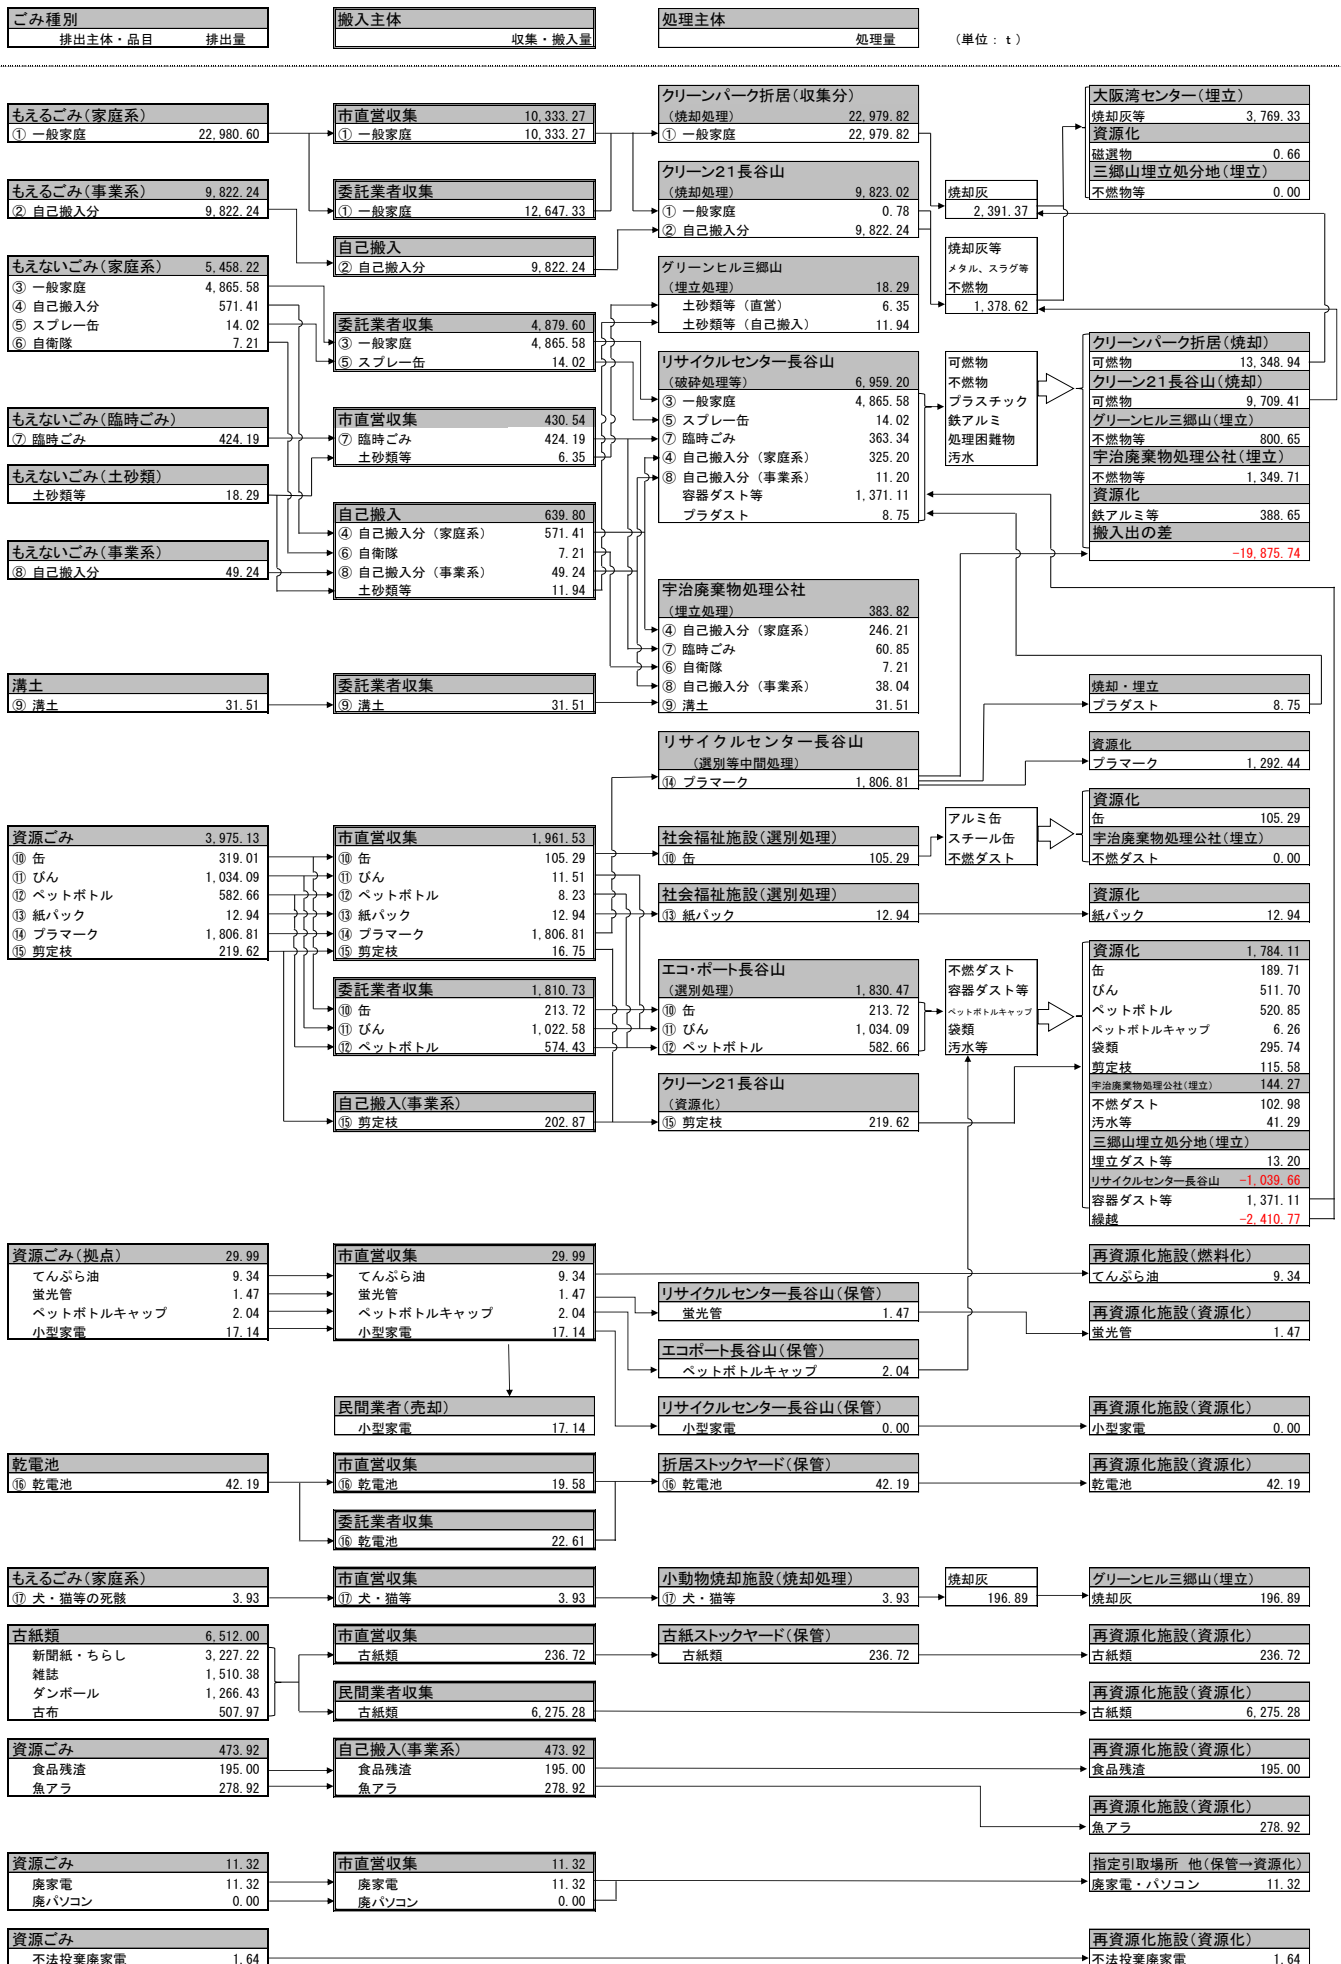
ごみ種別
排出主体・品目 排出量

搬入主体
収集・搬入量

処理主体
処理量

（単位：ｔ）

もえるごみ(家庭系)
① 一般家庭 22,980.60

もえるごみ(事業系) 9,822.24
② 自己搬入分 9,822.24

もえないごみ(家庭系) 5,458.22
③ 一般家庭 4,865.58
④ 自己搬入分 571.41
⑤ スプレー缶 14.02
⑥ 自衛隊 7.21

もえないごみ(臨時ごみ)
⑦ 臨時ごみ 424.19

もえないごみ(土砂類)
土砂類等 18.29

もえないごみ(事業系)
⑧ 自己搬入分 49.24

溝土
⑨ 溝土 31.51

資源ごみ 3,975.13
⑩ 缶 319.01
⑪ びん 1,034.09
⑫ ペットボトル 582.66
⑬ 紙パック 12.94
⑭ プラマーク 1,806.81
⑮ 剪定枝 219.62

資源ごみ(拠点) 29.99
てんぷら油 9.34
蛍光管 1.47
ペットボトルキャップ 2.04
小型家電 17.14

乾電池
⑯ 乾電池 42.19

もえるごみ(家庭系)
⑰ 犬・猫等の死骸 3.93

古紙類 6,512.00
新聞紙・ちらし 3,227.22
雑誌 1,510.38
ダンボール 1,266.43
古布 507.97

資源ごみ 473.92
食品残渣 195.00
魚アラ 278.92

資源ごみ 11.32
廃家電 11.32
廃パソコン 0.00

資源ごみ
不法投棄廃家電 1.64

市直営収集 10,333.27
① 一般家庭 10,333.27

委託業者収集
① 一般家庭 12,647.33

自己搬入
② 自己搬入分 9,822.24

委託業者収集 4,879.60
③ 一般家庭 4,865.58
⑤ スプレー缶 14.02

市直営収集 430.54
⑦ 臨時ごみ 424.19
土砂類等 6.35

自己搬入 639.80
④ 自己搬入分（家庭系） 571.41
⑥ 自衛隊 7.21
⑧ 自己搬入分（事業系） 49.24
土砂類等 11.94

委託業者収集
⑨ 溝土 31.51

市直営収集 1,961.53
⑩ 缶 105.29
⑪ びん 11.51
⑫ ペットボトル 8.23
⑬ 紙パック 12.94
⑭ プラマーク 1,806.81
⑮ 剪定枝 16.75

委託業者収集 1,810.73
⑩ 缶 213.72
⑪ びん 1,022.58
⑫ ペットボトル 574.43

自己搬入(事業系)
⑮ 剪定枝 202.87

市直営収集 29.99
てんぷら油 9.34
蛍光管 1.47
ペットボトルキャップ 2.04
小型家電 17.14

民間業者(売却)
小型家電 17.14

市直営収集
⑯ 乾電池 19.58

委託業者収集
⑯ 乾電池 22.61

市直営収集
⑰ 犬・猫等 3.93

市直営収集
古紙類 236.72

民間業者収集
古紙類 6,275.28

自己搬入(事業系) 473.92
食品残渣 195.00
魚アラ 278.92

市直営収集 11.32
廃家電 11.32
廃パソコン 0.00

クリーンパーク折居(収集分)
（焼却処理） 22,979.82
① 一般家庭 22,979.82

クリーン21長谷山
（焼却処理） 9,823.02
① 一般家庭 0.78
② 自己搬入分 9,822.24

グリーンヒル三郷山
（埋立処理） 18.29
土砂類等（直営） 6.35
土砂類等（自己搬入） 11.94

リサイクルセンター長谷山
（破砕処理等） 6,959.20
③ 一般家庭 4,865.58
⑤ スプレー缶 14.02
⑦ 臨時ごみ 363.34
④ 自己搬入分（家庭系） 325.20
⑧ 自己搬入分（事業系） 11.20
容器ダスト等 1,371.11
プラダスト 8.75

宇治廃棄物処理公社
（埋立処理） 383.82
④ 自己搬入分（家庭系） 246.21
⑦ 臨時ごみ 60.85
⑥ 自衛隊 7.21
⑧ 自己搬入分（事業系） 38.04
⑨ 溝土 31.51

リサイクルセンター長谷山
（選別等中間処理）
⑭ プラマーク 1,806.81

社会福祉施設(選別処理)
⑩ 缶 105.29

社会福祉施設(選別処理)
⑬ 紙パック 12.94

エコ・ポート長谷山
（選別処理） 1,830.47
⑩ 缶 213.72
⑪ びん 1,034.09
⑫ ペットボトル 582.66

クリーン21長谷山
（資源化）
⑮ 剪定枝 219.62

リサイクルセンター長谷山(保管)
蛍光管 1.47

エコポート長谷山(保管)
ペットボトルキャップ 2.04

リサイクルセンター長谷山(保管)
小型家電 0.00

折居ストックヤード(保管)
⑯ 乾電池 42.19

小動物焼却施設(焼却処理)
⑰ 犬・猫等 3.93

古紙ストックヤード(保管)
古紙類 236.72

焼却灰
2,391.37

焼却灰等
メタル、スラグ等
不燃物
1,378.62

可燃物
不燃物
プラスチック
鉄アルミ
処理困難物
汚水

アルミ缶
スチール缶
不燃ダスト

不燃ダスト
容器ダスト等
ペットボトルキャップ
袋類
汚水等

焼却灰
196.89

大阪湾センター(埋立)
焼却灰等 3,769.33
資源化
磁選物 0.66
三郷山埋立処分地(埋立)
不燃物等 0.00

クリーンパーク折居(焼却)
可燃物 13,348.94
クリーン21長谷山(焼却)
可燃物 9,709.41
グリーンヒル三郷山(埋立)
不燃物等 800.65
宇治廃棄物処理公社(埋立)
不燃物等 1,349.71
資源化
鉄アルミ等 388.65
搬入出の差
-19,875.74

焼却・埋立
プラダスト 8.75

資源化
プラマーク 1,292.44

資源化
缶 105.29
宇治廃棄物処理公社(埋立)
不燃ダスト 0.00

資源化
紙パック 12.94

資源化 1,784.11
缶 189.71
びん 511.70
ペットボトル 520.85
ペットボトルキャップ 6.26
袋類 295.74
剪定枝 115.58
宇治廃棄物処理公社(埋立) 144.27
不燃ダスト 102.98
汚水等 41.29
三郷山埋立処分地(埋立)
埋立ダスト等 13.20
リサイクルセンター長谷山 -1,039.66
容器ダスト等 1,371.11
繰越 -2,410.77

再資源化施設(燃料化)
てんぷら油 9.34

再資源化施設(資源化)
蛍光管 1.47

再資源化施設(資源化)
小型家電 0.00

再資源化施設(資源化)
乾電池 42.19

グリーンヒル三郷山(埋立)
焼却灰 196.89

再資源化施設(資源化)
古紙類 236.72

再資源化施設(資源化)
古紙類 6,275.28

再資源化施設(資源化)
食品残渣 195.00

再資源化施設(資源化)
魚アラ 278.92

指定引取場所 他(保管→資源化)
廃家電・パソコン 11.32

再資源化施設(資源化)
不法投棄廃家電 1.64